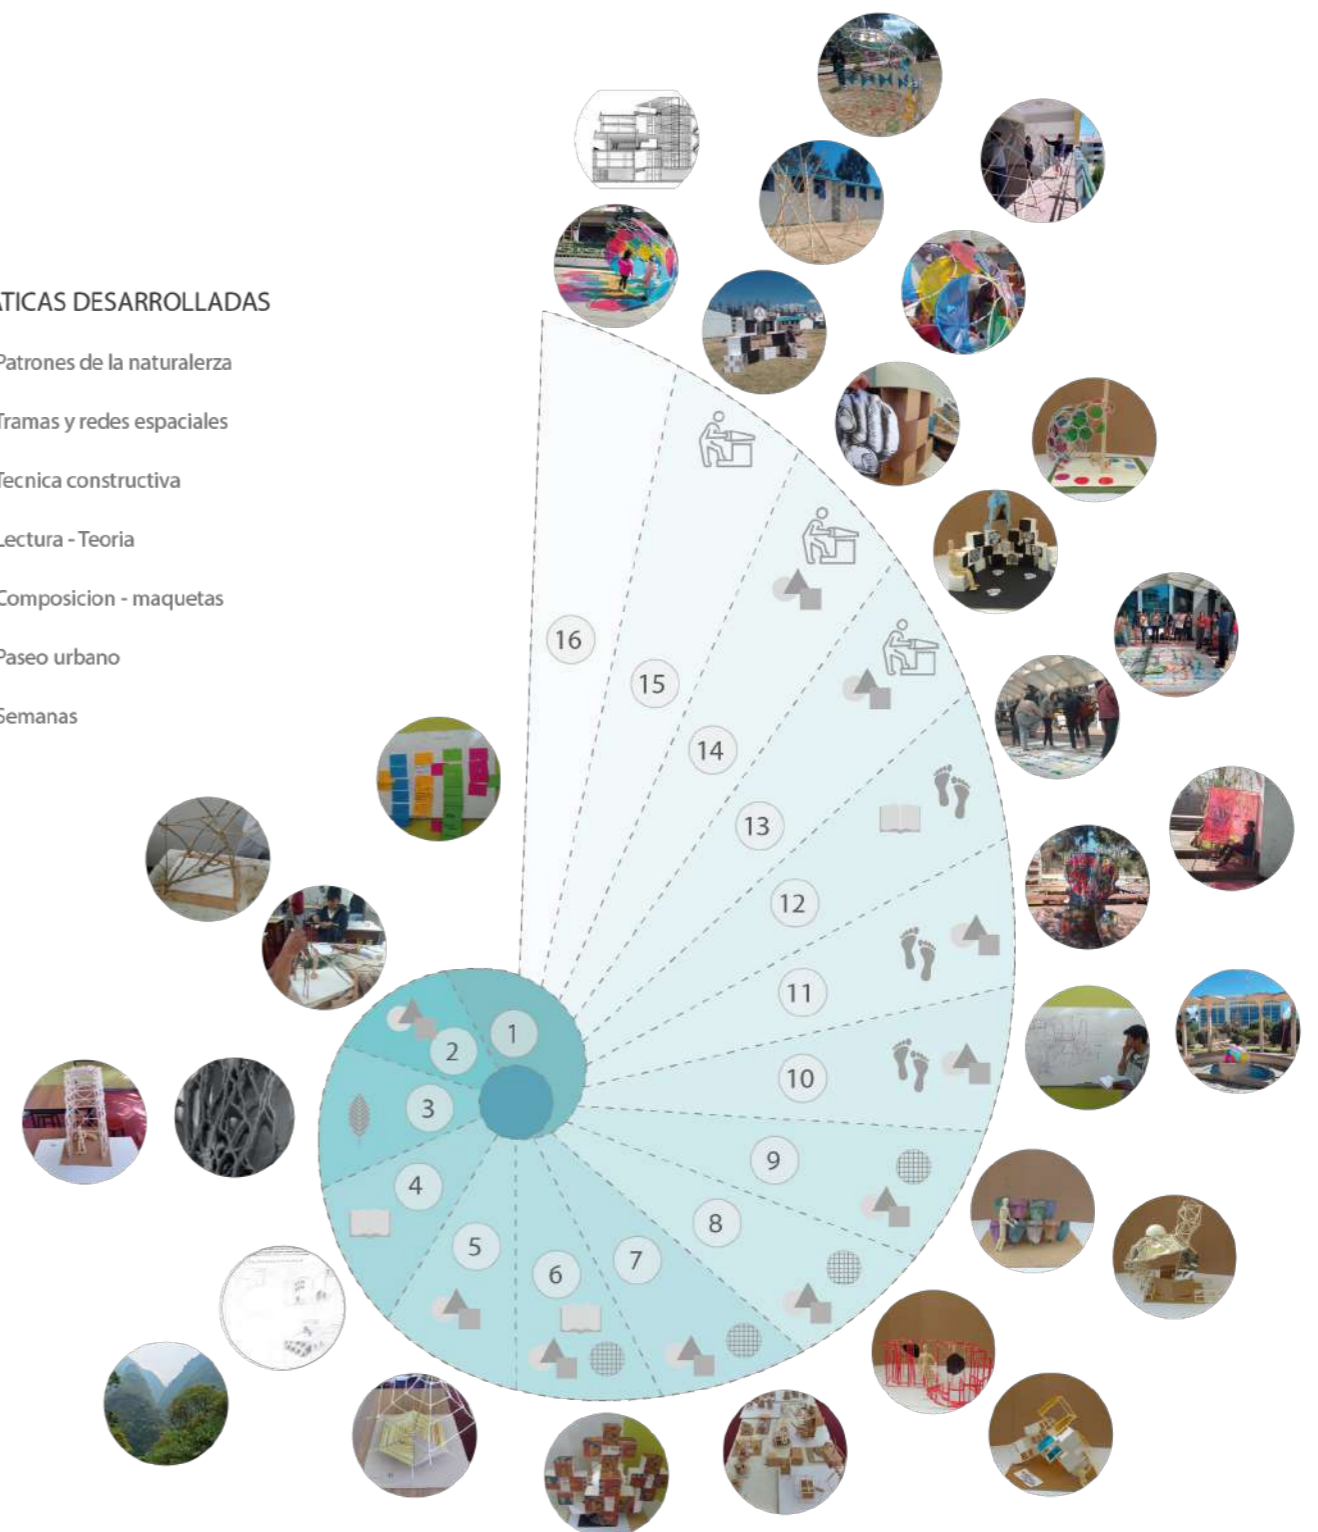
TICAS DESARROLLADAS

Patrones de la naturalerza

Tramas y redes espaciales

Tecnica constructiva

Lectura - Teoria

Composicion - maquetas

Paseo urbano

Semanas

16

15

14

13

12

11

10

9

8

7

6

5

4

3

2

1